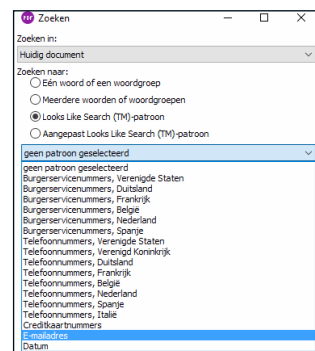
Zoeken

Zoeken in:

Huidig document

Zoeken naar:

Eén woord of een woordgroep

Meerdere woorden of woordgroepen

Looks Like Search (TM)-patroon

Aangepast Looks Like Search (TM)-patroon

geen patroon geselecteerd

geen patroon geselecteerd
Burgerservicenummers, Verenigde Staten
Burgerservicenummers, Duitsland
Burgerservicenummers, Frankrijk
Burgerservicenummers, België
Burgerservicenummers, Nederland
Burgerservicenummers, Spanje
Telefoonnummers, Verenigde Staten
Telefoonnummers, Verenigd Koninkrijk
Telefoonnummers, Duitsland
Telefoonnummers, Frankrijk
Telefoonnummers, België
Telefoonnummers, Nederland
Telefoonnummers, Spanje
Telefoonnummers, Italië
Creditkaartnummers
E-mailadres
Datum